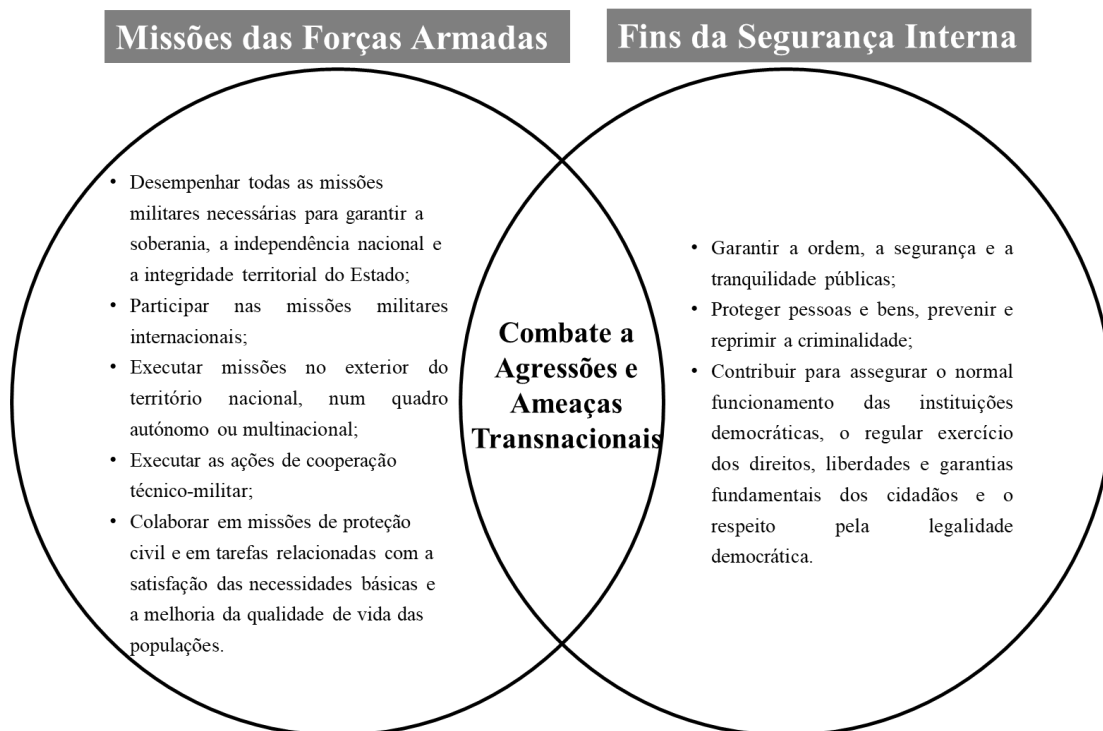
Missões das Forças Armadas

Fins da Segurança Interna

• Desempenhar todas as missões militares necessárias para garantir a soberania, a independência nacional e a integridade territorial do Estado;
• Participar nas missões militares internacionais;
• Executar missões no exterior do território nacional, num quadro autónomo ou multinacional;
• Executar as ações de cooperação técnico-militar;
• Colaborar em missões de proteção civil e em tarefas relacionadas com a satisfação das necessidades básicas e a melhoria da qualidade de vida das populações.

Combate a Agressões e Ameaças Transnacionais

• Garantir a ordem, a segurança e a tranquilidade públicas;
• Proteger pessoas e bens, prevenir e reprimir a criminalidade;
• Contribuir para assegurar o normal funcionamento das instituições democráticas, o regular exercício dos direitos, liberdades e garantias fundamentais dos cidadãos e o respeito pela legalidade democrática.